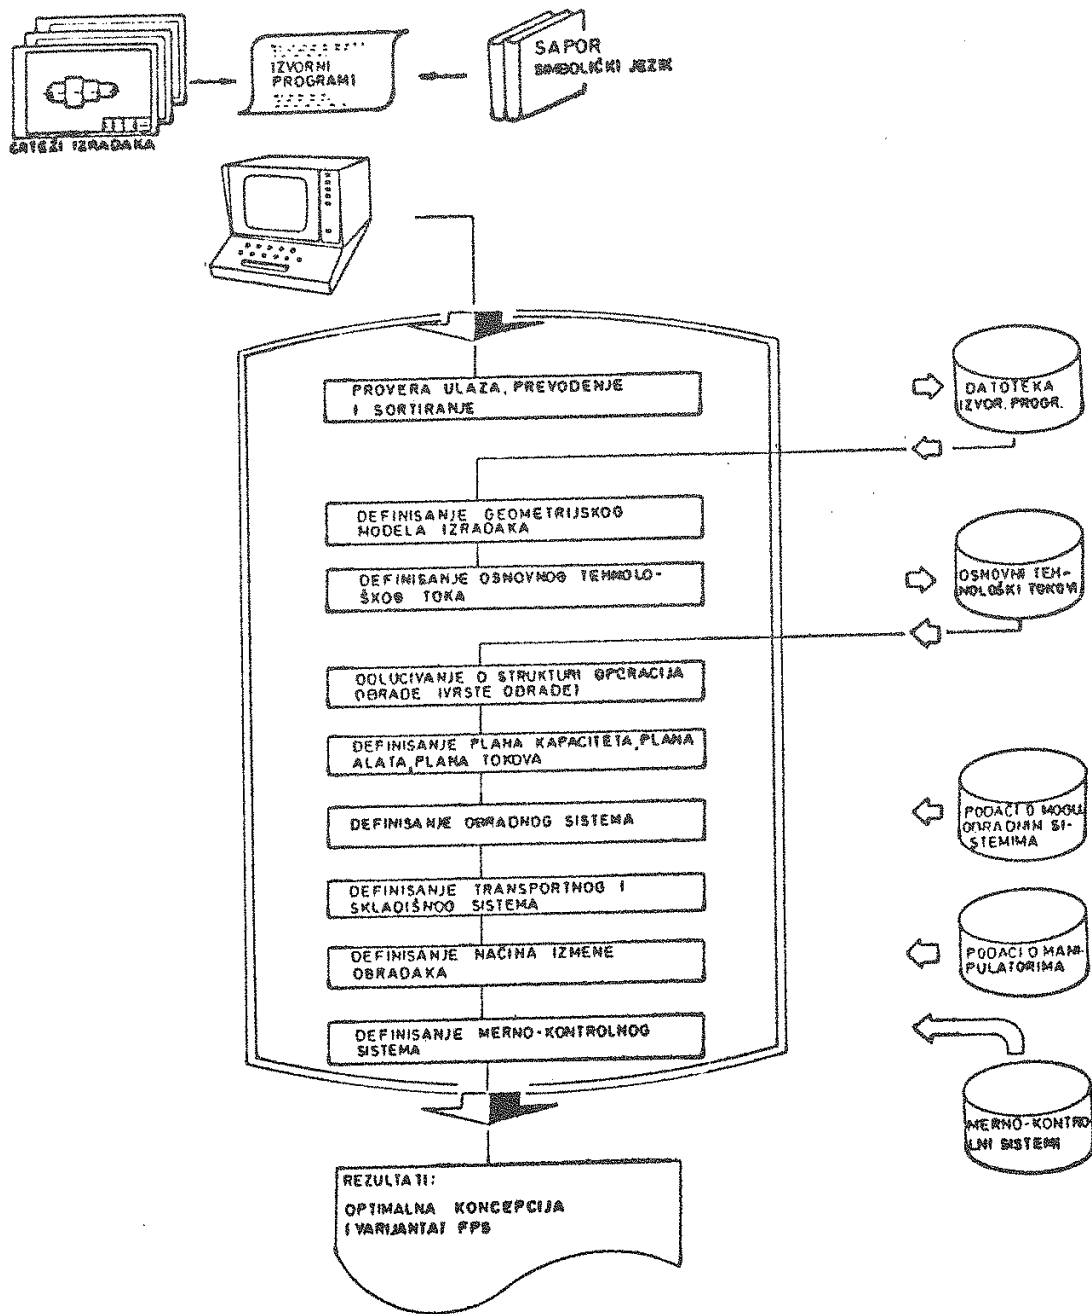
ČRTEŽI IZRADAKA

IZVORNI PROGRAMI

SAPOR SIMBOLIČKI JEZIK

PROVERA ULAZA, PREVODENJE I SORTIRANJE

DATOTEKA IZVOR. PROGR.

DEFINISANJE GEOMETRIJSKOG MODELA IZRADAKA

DEFINISANJE OSNOVNOG TEHNOLOŠKOG TOKA

OSNOVNI TEHNOLOŠKI TOKOVI

ODLUCIVANJE O STRUKTURI OPERACIJA OBRADE (VRSTE OBRADE)

DEFINISANJE PLANA KAPACITETA, PLANA ALATA, PLANA TOKOVA

DEFINISANJE OBRADNOG SISTEMA

PODACI O MOGU. OBRADNIM SISTEMIMA

DEFINISANJE TRANSPORTNOG I SKLADIŠNOG SISTEMA

DEFINISANJE NAČINA IZMENE OBRADAKA

PODACI O MANIPULATORIMA

DEFINISANJE MERNO-KONTROLNOG SISTEMA

MERNO-KONTROLNI SISTEMI

REZULTATI:
OPTIMALNA KONCEPCIJA (VARIJANTA) FPS